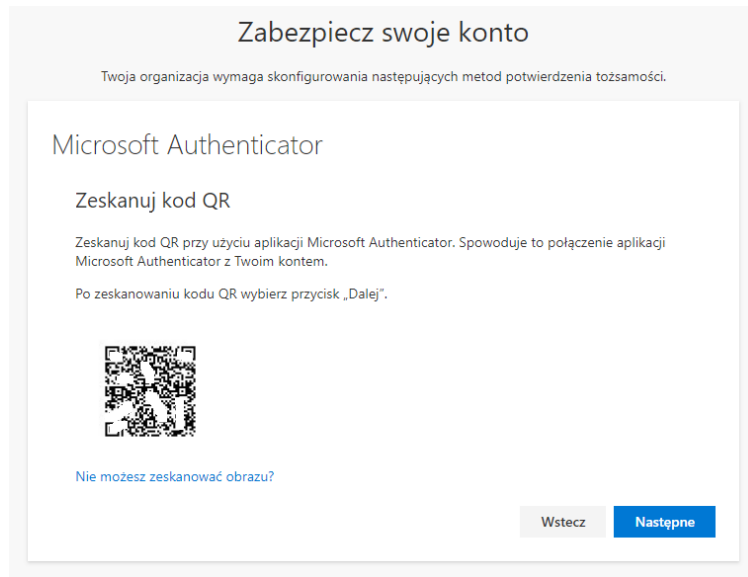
Zabezpiecz swoje konto

Twoja organizacja wymaga skonfigurowania następujących metod potwierdzenia tożsamości.

Microsoft Authenticator

Zeskanuj kod QR

Zeskanuj kod QR przy użyciu aplikacji Microsoft Authenticator. Spowoduje to połączenie aplikacji Microsoft Authenticator z Twoim kontem.

Po zeskanowaniu kodu QR wybierz przycisk „Dalej".

Nie możesz zeskanować obrazu?

Wstecz

Następne